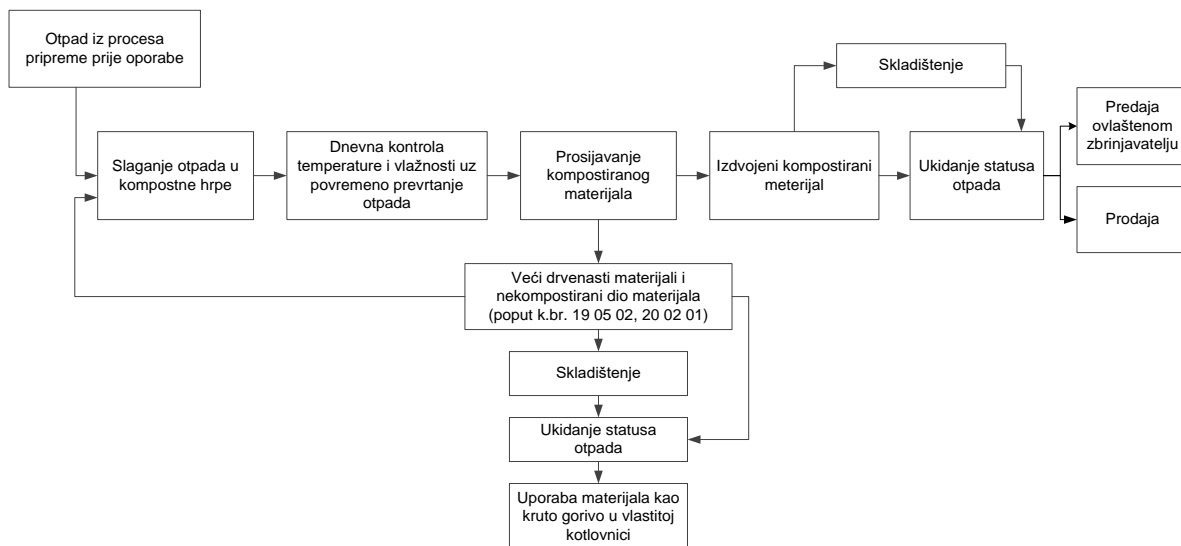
Otpad iz procesa pripreme prije oporabe

Slaganje otpada u kompostne hrpe

Dnevna kontrola temperature i vlažnosti uz povremeno prevrtanje otpada

Prosijavanje kompostiranog materijala

Izdvojeni kompostirani meterijal

Skladištenje

Ukidanje statusa otpada

Predaja ovlaštenom zbrinjavatelju

Prodaja

Veći drvenasti materijali i nekompostirani dio materijala (poput k.br. 19 05 02, 20 02 01)

Skladištenje

Ukidanje statusa otpada

Uporaba materijala kao kruto gorivo u vlastitoj kotlovnici